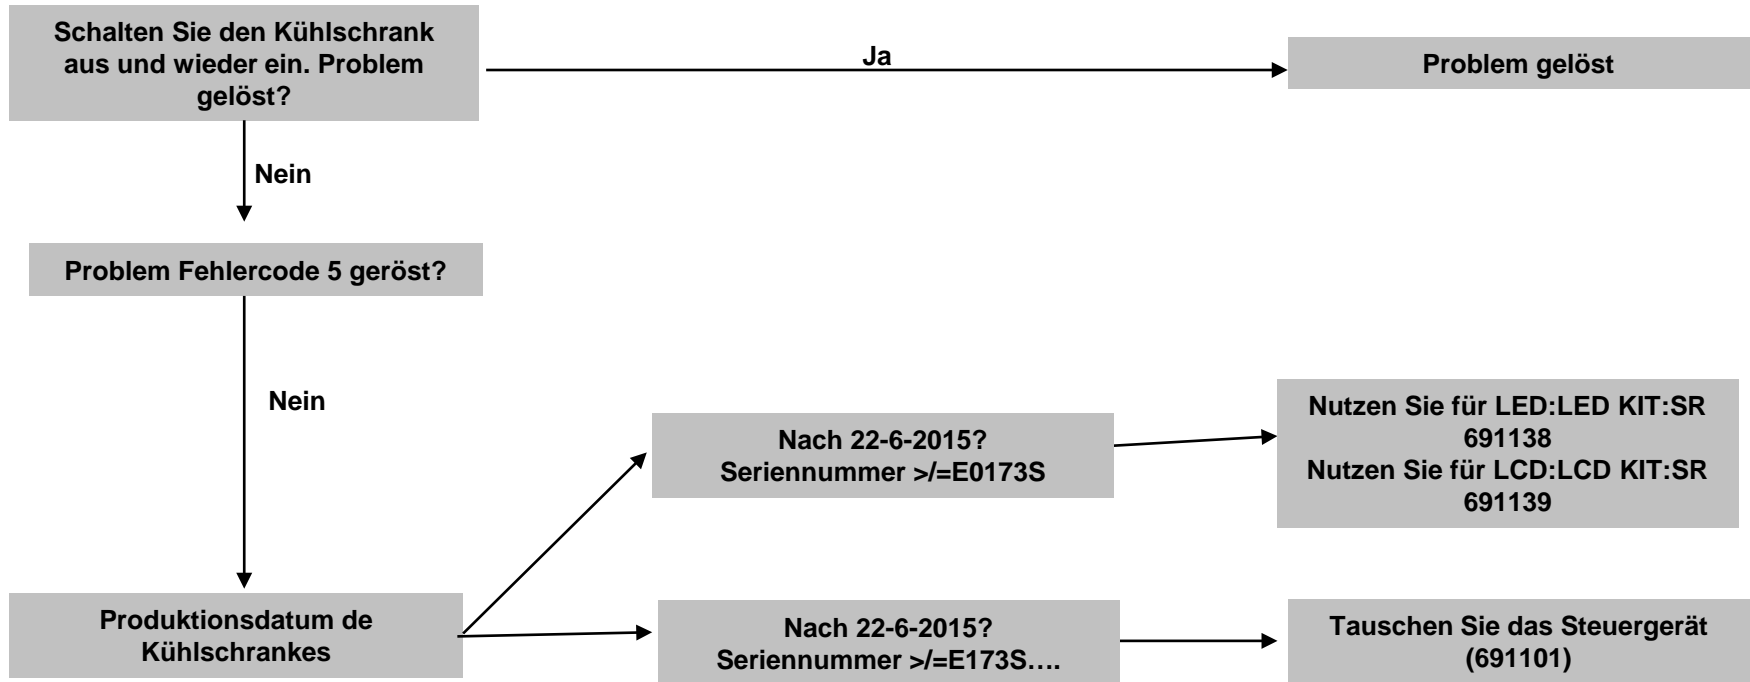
Schalten Sie den Kühlschrank aus und wieder ein. Problem gelöst?

Ja

Problem gelöst

Nein

Problem Fehlercode 5 geröst?

Nein

Nach 22-6-2015?
Seriennummer >/=E0173S

Nutzen Sie für LED:LED KIT:SR 691138
Nutzen Sie für LCD:LCD KIT:SR 691139

Produktionsdatum de Kühlschrankes

Nach 22-6-2015?
Seriennummer >/=E173S….

Tauschen Sie das Steuergerät (691101)